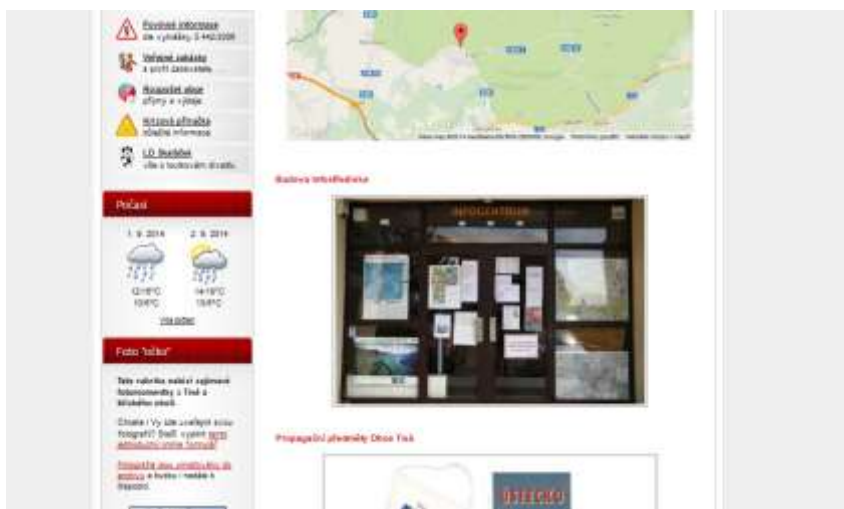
Povinné informace
dle vyhlášky č.442/2006

Veřejné zakázky
a profil zadavatele

Rozpočet obce
příjmy a výdaje

Krizová připravenost
důležité informace

LD Studánky
vše o lesní... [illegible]

Počasí

1. 9. 2014
12/18°C
10/6°C

2. 9. 2014
14/19°C
10/8°C

Více počasí

Foto "očko"

Tato rubrika nabízí zajímavé fotoaparátem... z Tisé a blízkého okolí.

Chcete i Vy zde uveřejnit svou fotografii? Stačí vyplnit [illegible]

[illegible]

Budova Infostředisko

INFOCENTRUM

Propagační předměty Obce Tisá